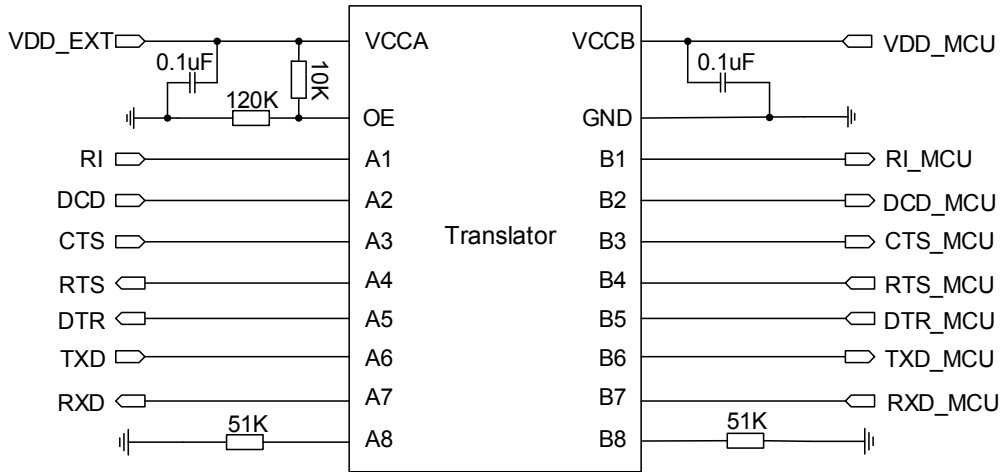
VDD_EXT
0.1uF
10K
120K
VCCA
OE
A1
A2
A3
A4
A5
A6
A7
A8
Translator
VCCB
GND
B1
B2
B3
B4
B5
B6
B7
B8
0.1uF
VDD_MCU
RI
DCD
CTS
RTS
DTR
TXD
RXD
51K
RI_MCU
DCD_MCU
CTS_MCU
RTS_MCU
DTR_MCU
TXD_MCU
RXD_MCU
51K